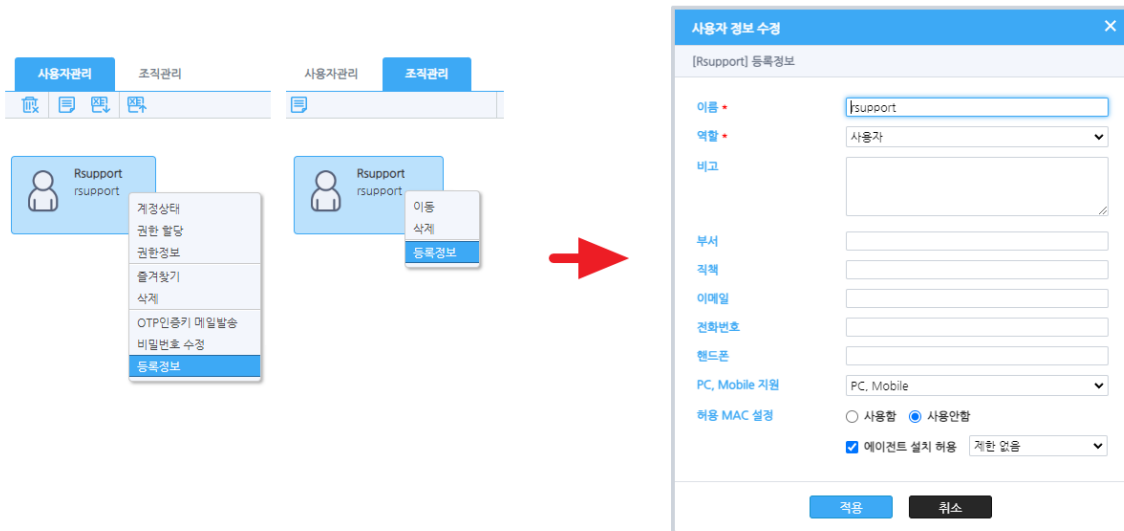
사용자관리 조직관리

Rsupport
rsupport

계정상태
권한 할당
권한정보
즐겨찾기
삭제
OTP인증키 메일발송
비밀번호 수정
등록정보

사용자관리 조직관리

Rsupport
rsupport

이동
삭제
등록정보

사용자 정보 수정 ×

[Rsupport] 등록정보

이름 * rsupport
역할 * 사용자
비고
부서
직책
이메일
전화번호
핸드폰
PC, Mobile 지원 PC, Mobile
허용 MAC 설정 사용함 사용안함
에이전트 설치 허용 제한 없음

적용 취소